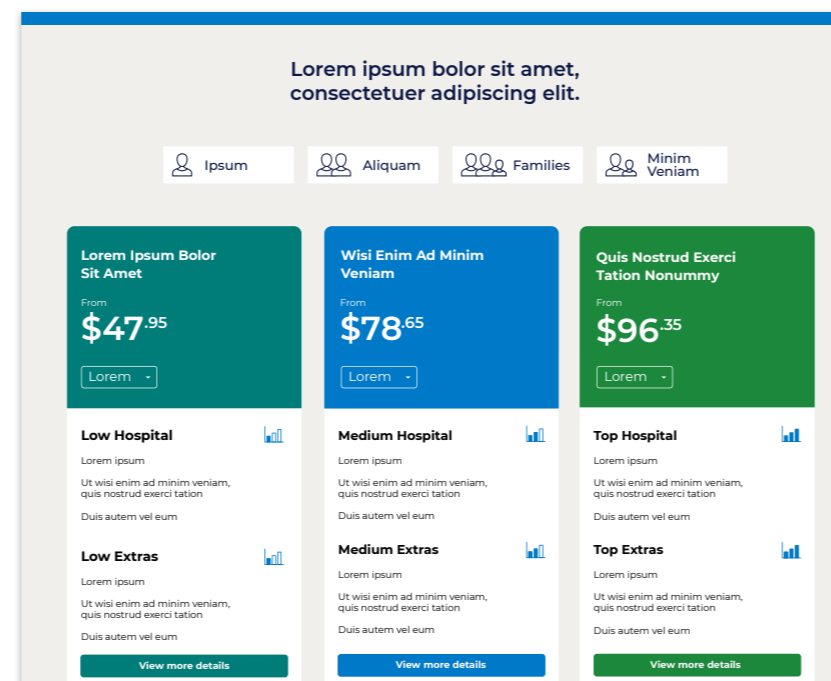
Lorem ipsum bolor sit amet, consectetuer adipiscing elit.

Ipsum

Aliquam

Families

Minim Veniam

Lorem Ipsum Bolor Sit Amet

From

$47.95

Lorem

Low Hospital

Lorem ipsum

Ut wisi enim ad minim veniam, quis nostrud exerci tation

Duis autem vel eum

Low Extras

Lorem ipsum

Ut wisi enim ad minim veniam, quis nostrud exerci tation

Duis autem vel eum

View more details

Wisi Enim Ad Minim Veniam

From

$78.65

Lorem

Medium Hospital

Lorem ipsum

Ut wisi enim ad minim veniam, quis nostrud exerci tation

Duis autem vel eum

Medium Extras

Lorem ipsum

Ut wisi enim ad minim veniam, quis nostrud exerci tation

Duis autem vel eum

View more details

Quis Nostrud Exerci Tation Nonummy

From

$96.35

Lorem

Top Hospital

Lorem ipsum

Ut wisi enim ad minim veniam, quis nostrud exerci tation

Duis autem vel eum

Top Extras

Lorem ipsum

Ut wisi enim ad minim veniam, quis nostrud exerci tation

Duis autem vel eum

View more details